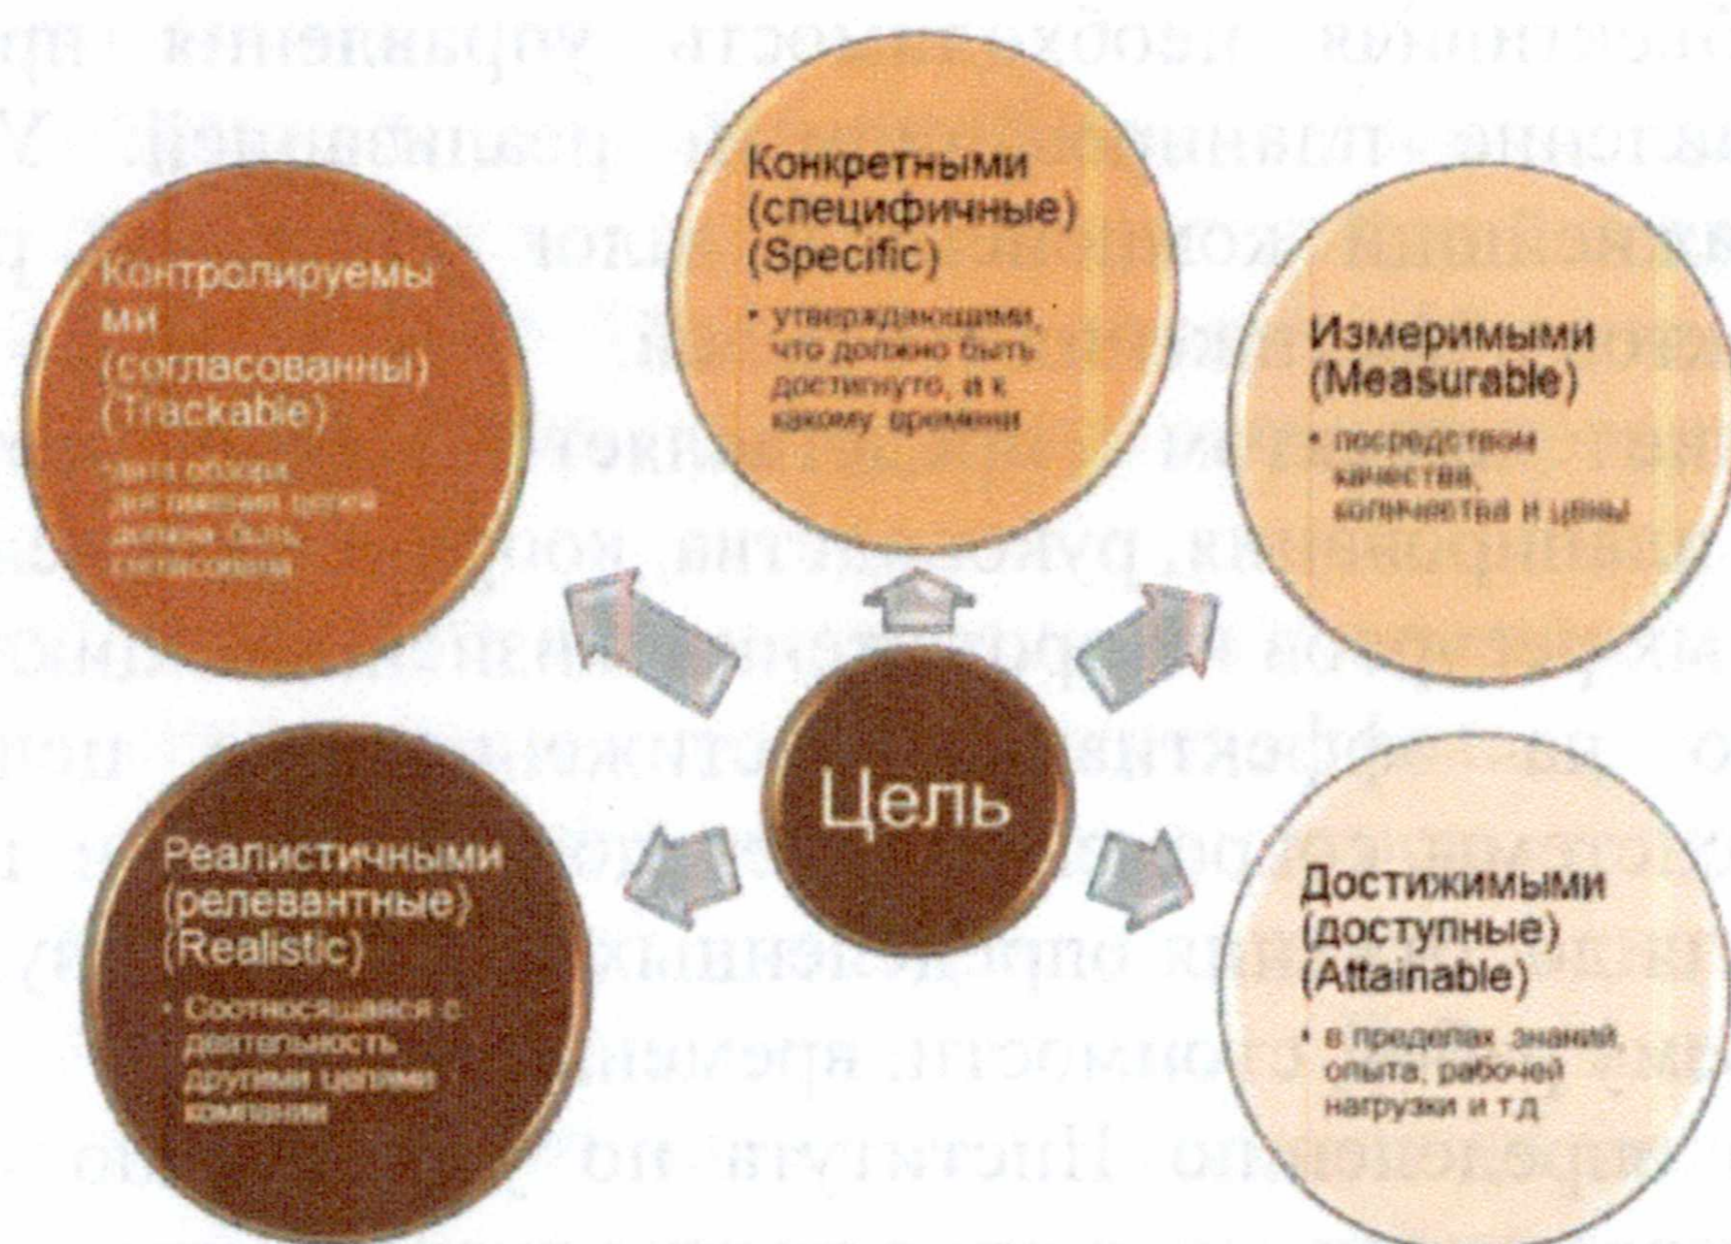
Контролируемыми (согласованны) (Trackable)

• дата обзора достижения целей должна быть согласована

Конкретными (специфичные) (Specific)

• утверждающими, что должно быть достигнуто, и к какому времени

Измеримыми (Measurable)

• посредством качества, количества и цены

Цель

Реалистичными (релевантные) (Realistic)

• Соотносящаяся с деятельность другими целями компании

Достижимыми (доступные) (Attainable)

• в пределах знаний, опыта, рабочей нагрузки и т.д